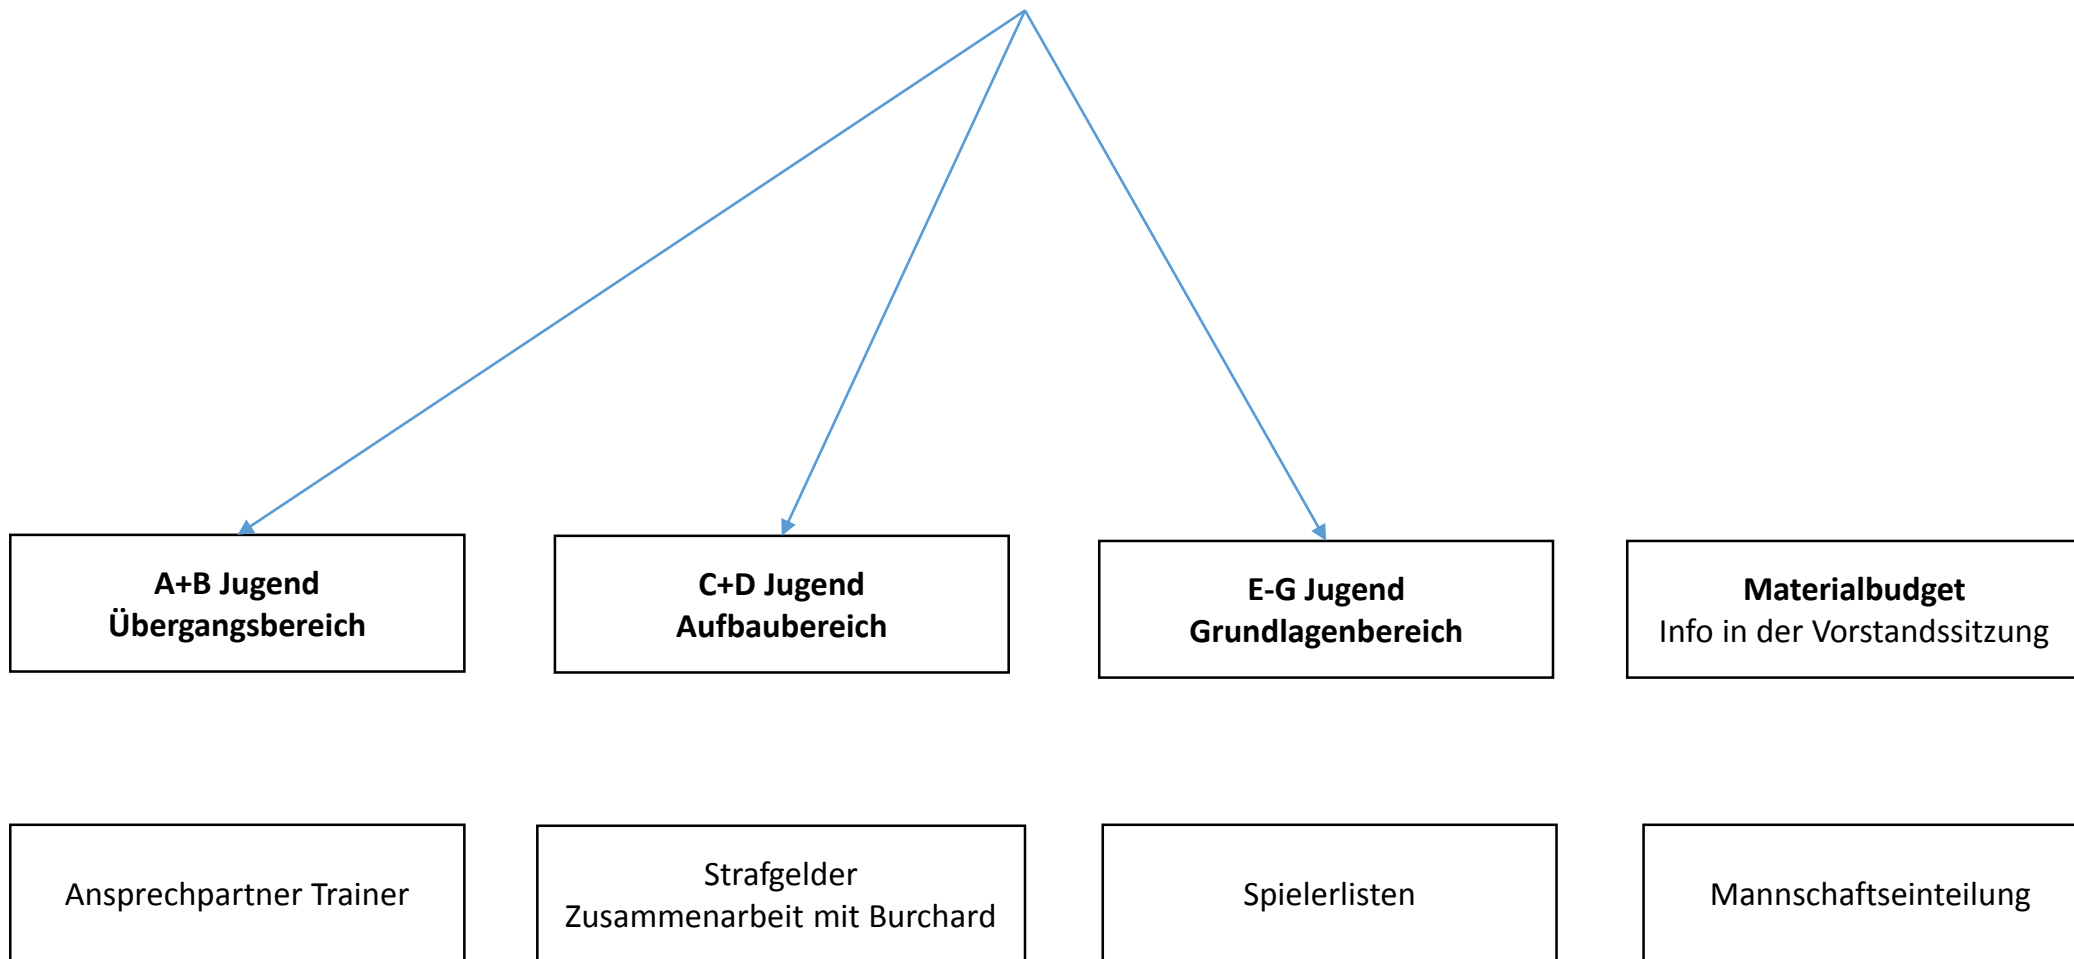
**A+B Jugend**
**Übergangsbereich**

**C+D Jugend**
**Aufbaubereich**

**E-G Jugend**
**Grundlagenbereich**

**Materialbudget**
Info in der Vorstandssitzung

Ansprechpartner Trainer

Strafgelder
Zusammenarbeit mit Burchard

Spielerlisten

Mannschaftseinteilung